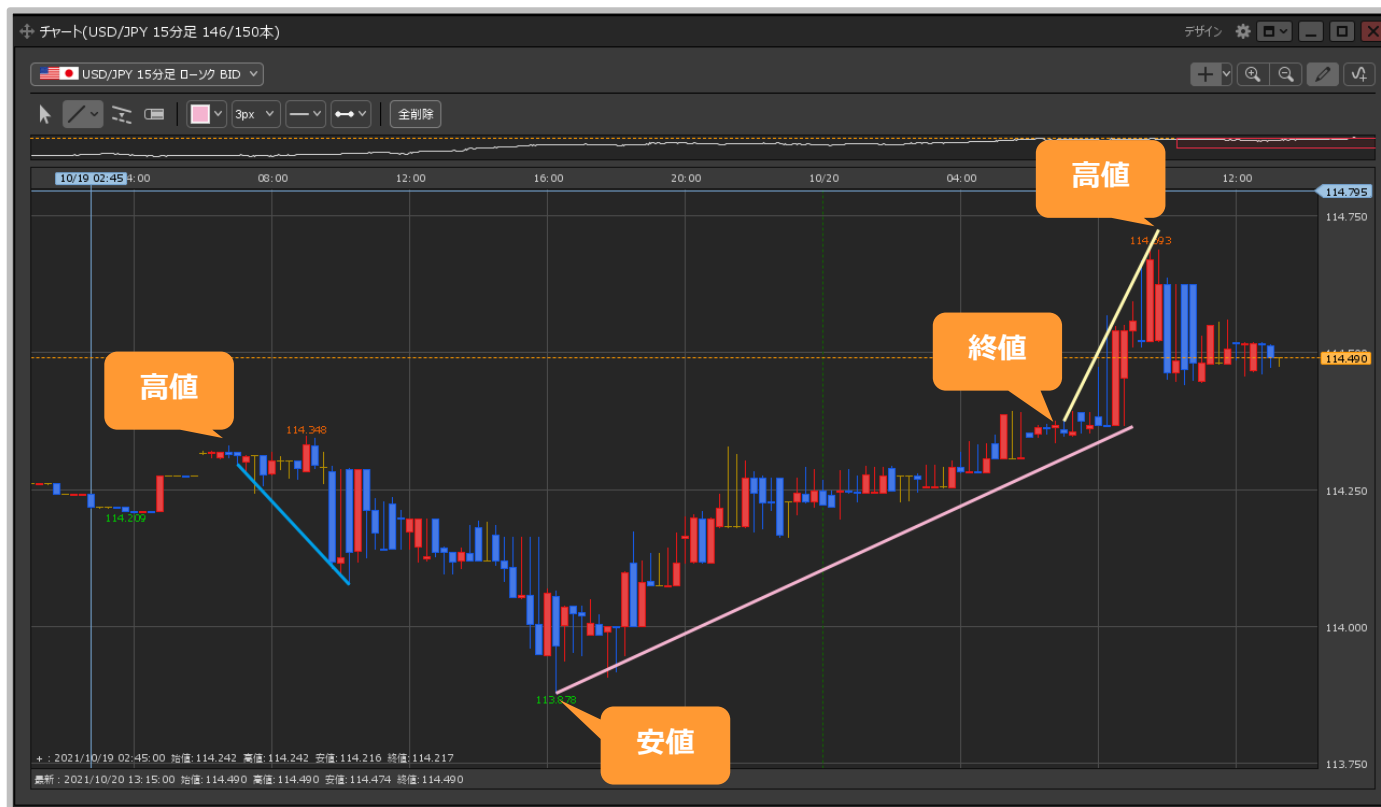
チャート(USD/JPY 15分足 146/150本)

デザイン

USD/JPY 15分足 ローソク BID

3px

全削除

10/19 02:45 4:00 08:00 12:00 16:00 20:00 10/20 04:00 12:00

114.795
114.750
114.490
114.250
114.000
113.750

高値
114.348
114.209

高値
114.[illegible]93

終値

安値
113.878

+ : 2021/10/19 02:45:00 始値:114.242 高値:114.242 安値:114.216 終値:114.217

最新 : 2021/10/20 13:15:00 始値:114.490 高値:114.490 安値:114.474 終値:114.490